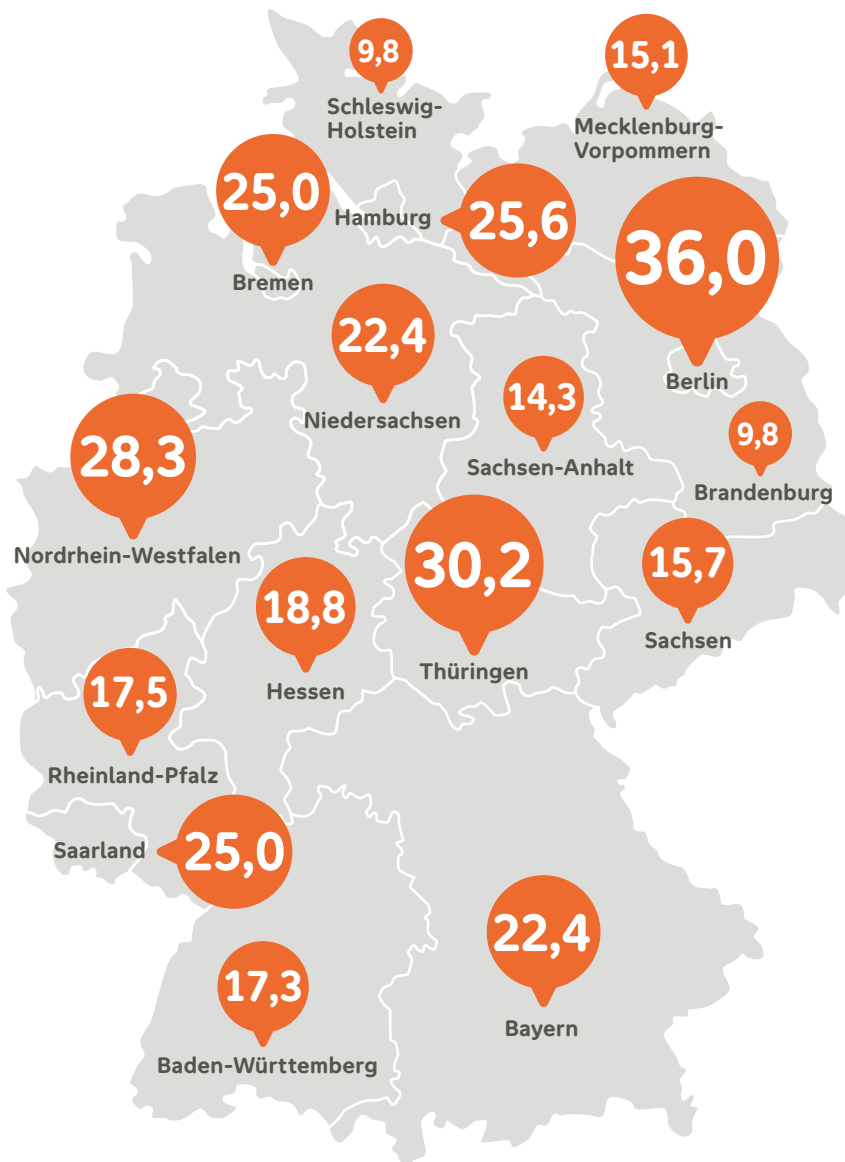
9,8
Schleswig-Holstein

15,1
Mecklenburg-Vorpommern

25,0
Bremen

Hamburg
25,6

36,0
Berlin

22,4
Niedersachsen

14,3
Sachsen-Anhalt

9,8
Brandenburg

28,3
Nordrhein-Westfalen

30,2
Thüringen

15,7
Sachsen

18,8
Hessen

17,5
Rheinland-Pfalz

Saarland
25,0

22,4
Bayern

17,3
Baden-Württemberg